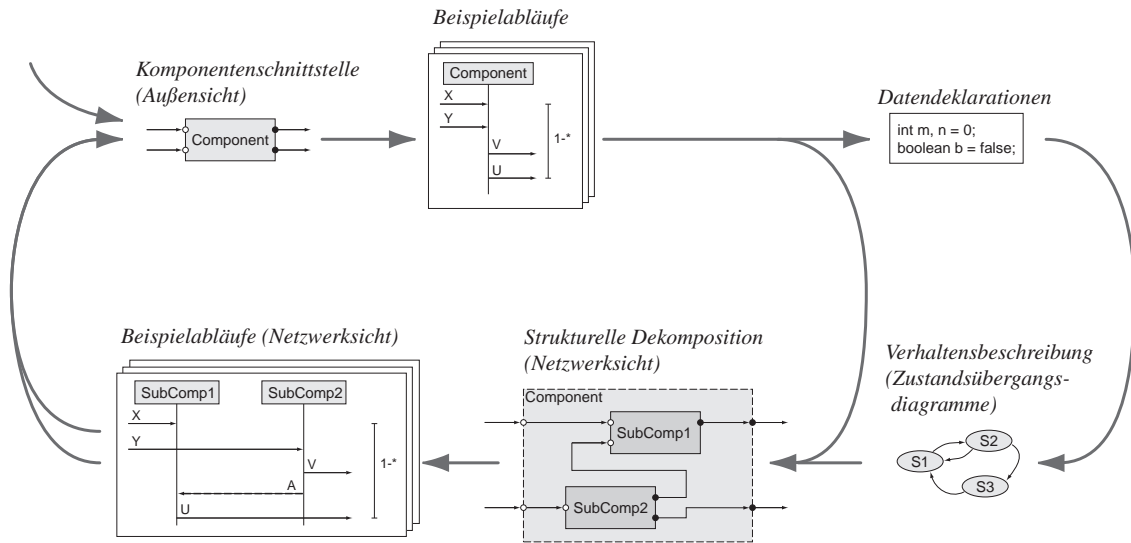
Beispielabläufe

Komponentenschnittstelle (Außensicht)

Component

Component

X

Y

V

U

1-*

Datendeklarationen

int m, n = 0;
boolean b = false;

Beispielabläufe (Netzwerksicht)

SubComp1

SubComp2

X

Y

V

A

U

1-*

Strukturelle Dekomposition (Netzwerksicht)

Component

SubComp1

SubComp2

Verhaltensbeschreibung (Zustandsübergangsdiagramme)

S2

S1

S3